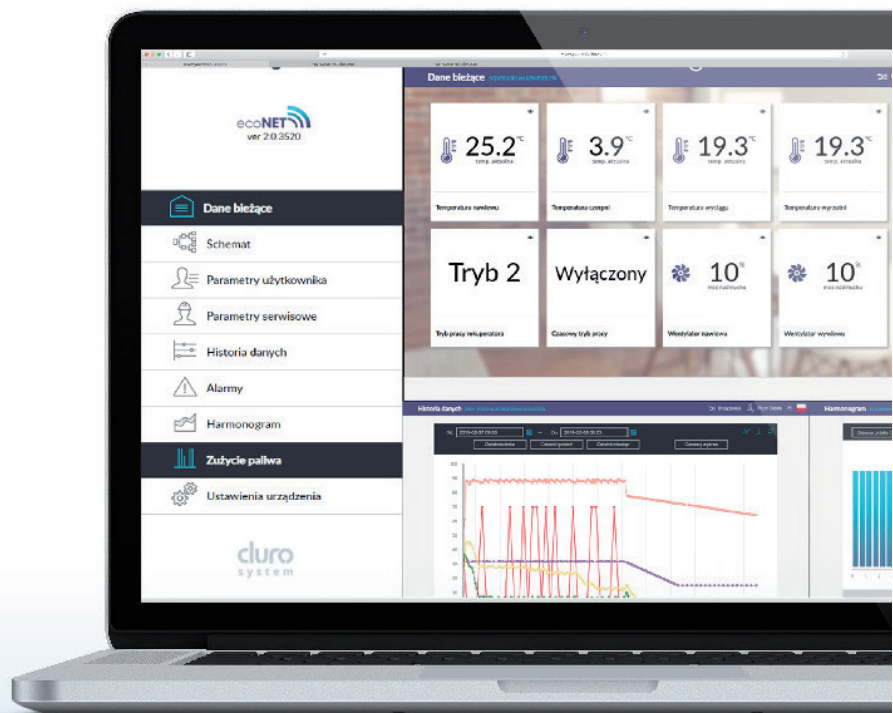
ecoNET
ver 2.0.3520

Dane bieżące
Schemat
Parametry użytkownika
Parametry serwisowe
Historia danych
Alarmy
Harmonogram
Zużycie paliwa
Ustawienia urządzenia

cluro
system

Dane bieżące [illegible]

25.2°C
temp. aktualna
Temperatura nawiewu

3.9°C
temp. aktualna
Temperatura czerpni

19.3°C
temp. aktualna
Temperatura wyciągu

19.3°C
temp. aktualna
Temperatura wyrzutni

Tryb 2
Tryb pracy rekuperatora

Wyłączony
Czasowy tryb pracy

10%
moc nadmuchu
Wentylator nawiewu

10%
moc nadmuchu
Wentylator wywiewu

Historia danych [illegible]
Harmonogram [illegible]